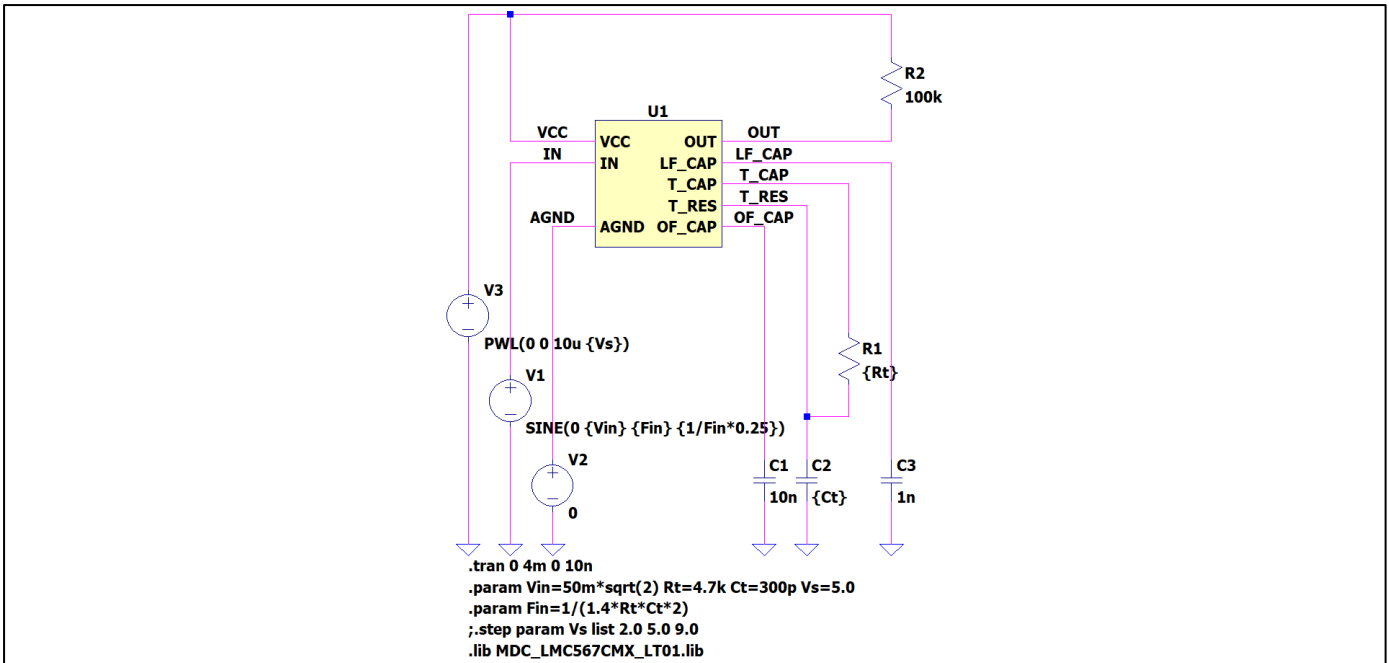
R2
100k

U1
VCC
VCC
OUT
OUT
IN
IN
LF_CAP
LF_CAP
T_CAP
T_CAP
T_RES
T_RES
AGND
AGND
OF_CAP
OF_CAP

V3
PWL(0 0 10u {Vs})

R1
{Rt}

V1
SINE(0 {Vin} {Fin} {1/Fin*0.25})

V2
0

C1
10n
C2
{Ct}
C3
1n

.tran 0 4m 0 10n
.param Vin=50m*sqrt(2) Rt=4.7k Ct=300p Vs=5.0
.param Fin=1/(1.4*Rt*Ct*2)
;.step param Vs list 2.0 5.0 9.0
.lib MDC_LMC567CMX_LT01.lib